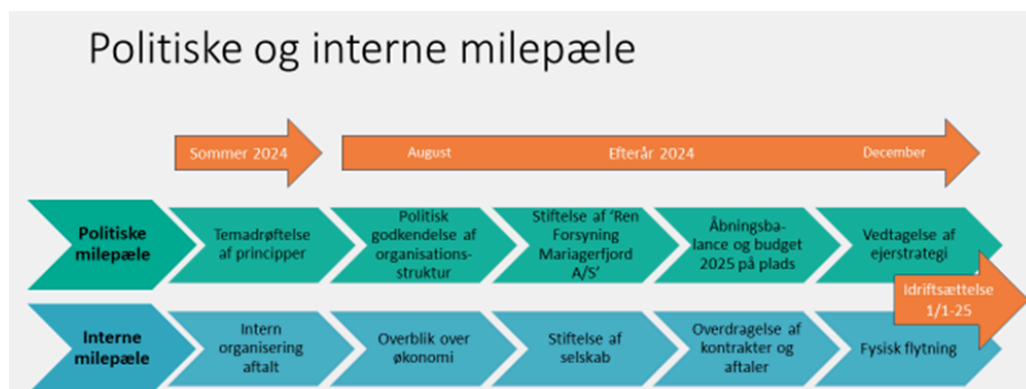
Politiske og interne milepæle

Sommer 2024

August

Efterår 2024

December

Politiske milepæle

Temadrøftelse af principper

Politisk godkendelse af organisationsstruktur

Stiftelse af 'Ren Forsyning Mariagerfjord A/S'

Åbningsbalance og budget 2025 på plads

Vedtagelse af ejerstrategi

Idriftsættelse 1/1-25

Interne milepæle

Intern organisering aftalt

Overblik over økonomi

Stiftelse af selskab

Overdragelse af kontrakter og aftaler

Fysisk flytning